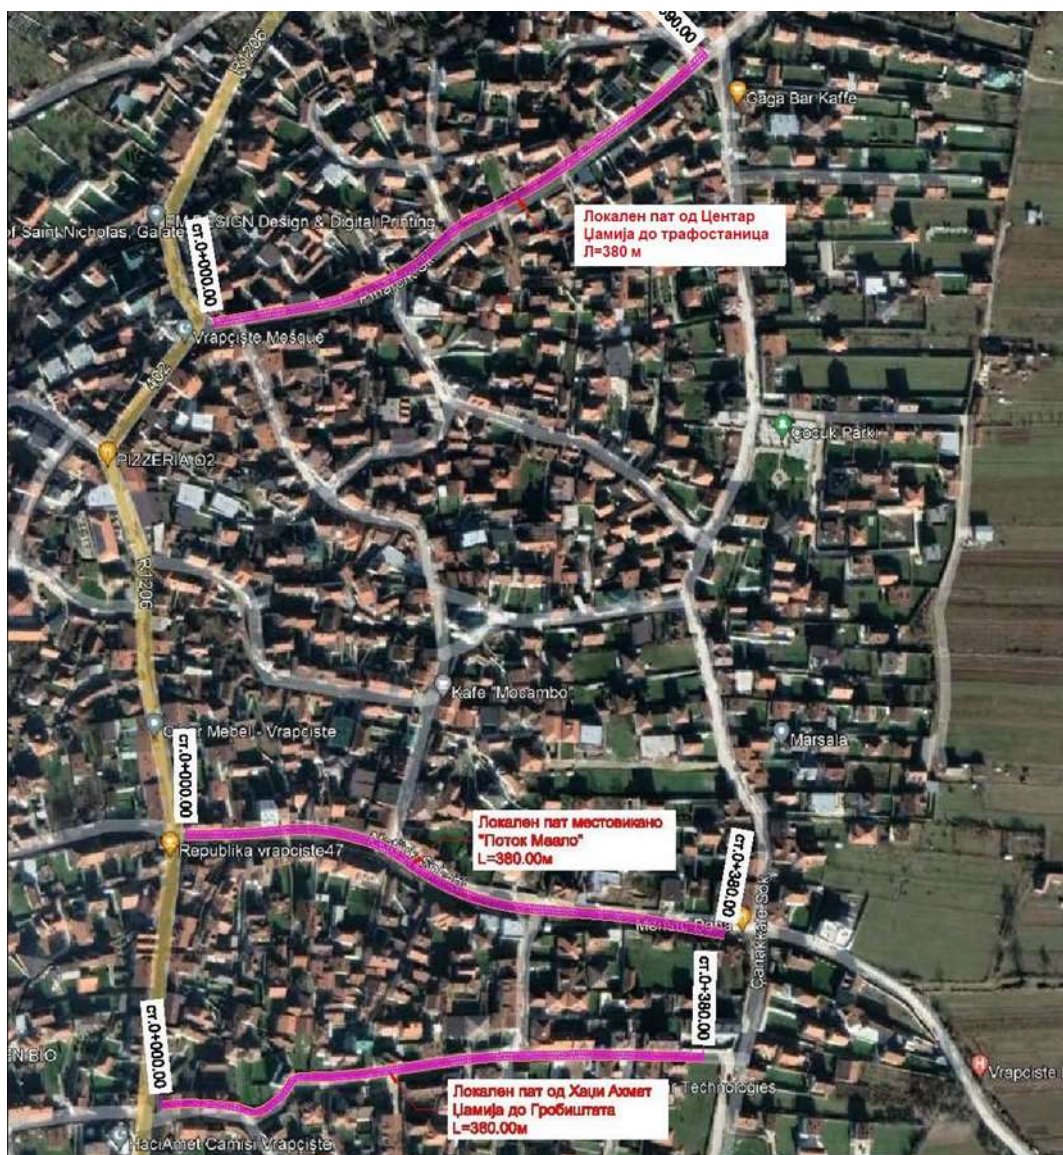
390.00

Gaga Bar Kaffe

R1206

of Saint Nicholas, Galate

EM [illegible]SIGN Design & Digital Printing

ст.0+000.00

Локален пат од Центар Џамија до трафостаница Л=380 м

Vrapçiste Mosque

402

PIZZERIA 02

Çocuk Parkı

R1206

Kafe "Mosambo"

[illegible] Mebel - Vrapciste

Marsala

ст.0+000.00

Локален пат местовикано "Поток Меало" L=380.00м

Republika vrapciste47

ст.0+380.00

Çarşıkale Sok.

ст.0+380.00

ст.0+000.00

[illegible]N BIO

Локален пат од Хаџи Ахмет Џамија до Гробиштата L=380.00м

Technologies

Vrapciste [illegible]

HaciAmet Camisi Vrapciste